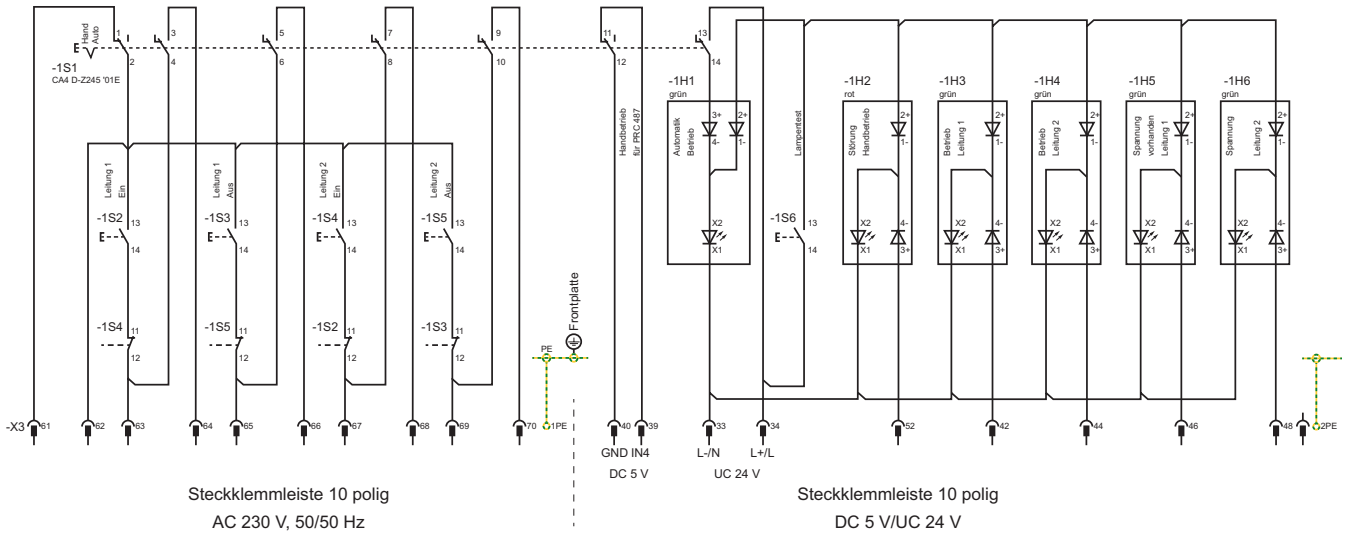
Hand
Auto
1 2 3 4 5 6 7 8 9 10 11 12 13 14
-1S1
CA4 D-Z245 '01E

-1H1
grün
-1H2
rot
-1H3
grün
-1H4
grün
-1H5
grün
-1H6
grün

Leitung 1 Ein
Leitung 1 Aus
Leitung 2 Ein
Leitung 2 Aus
Handbetrieb für PRC 487
Automatik Betrieb
Lampentest
Störung Handbetrieb
Betrieb Leitung 1
Betrieb Leitung 2
Spannung vorhanden Leitung 1
Spannung Leitung 2

3+ 4- 2+ 1-
X2 X1

-1S2 13 14
-1S3 13 14
-1S4 13 14
-1S5 13 14
-1S6 13 14

-1S4 11 12
-1S5 11 12
-1S2 11 12
-1S3 11 12

PE
Frontplatte

-X3 61 62 63 64 65 66 67 68 69 70 1PE 40 39 33 34 52 42 44 46 48 2PE

GND IN4
DC 5 V
L-/N L+/L
UC 24 V

Steckklemmleiste 10 polig
AC 230 V, 50/50 Hz

Steckklemmleiste 10 polig
DC 5 V/UC 24 V